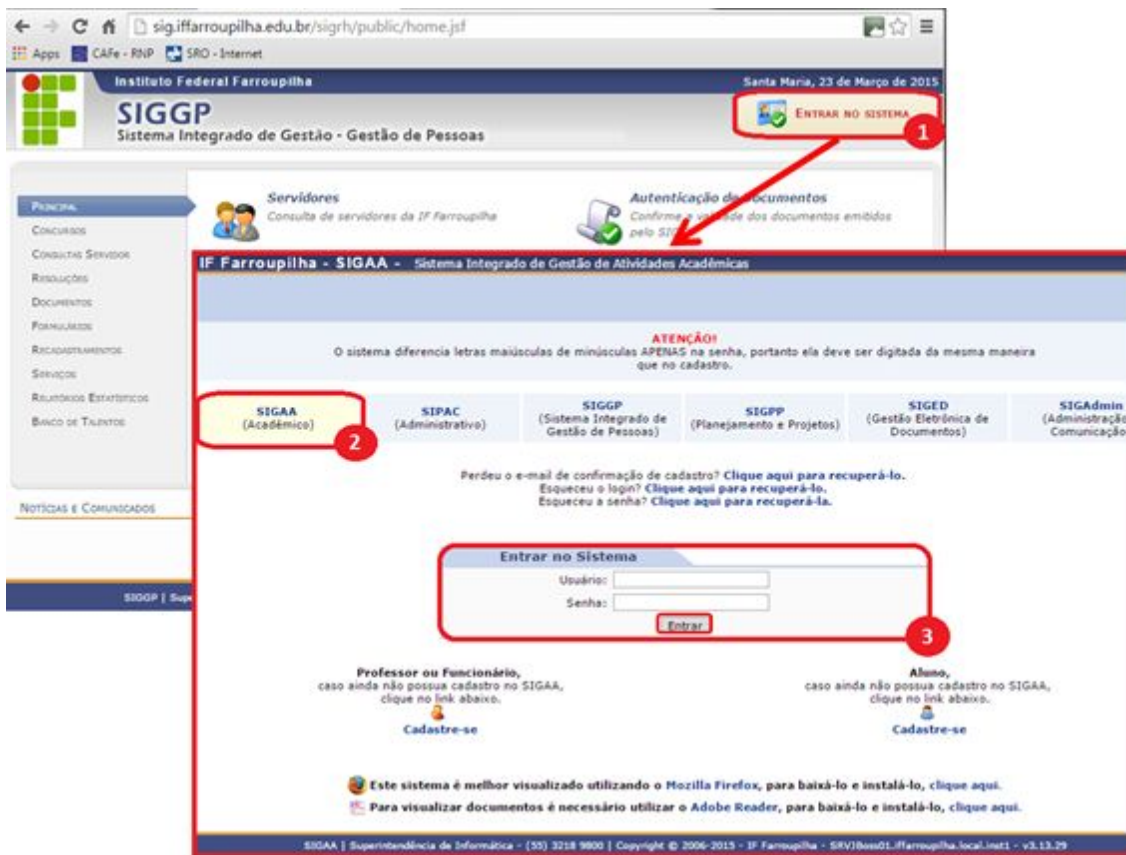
sig.iffarroupilha.edu.br/sigrh/public/home.jsf

Apps CAFe - RNP SRO - Internet

Instituto Federal Farroupilha

Santa Maria, 23 de Março de 2015

SIGGP
Sistema Integrado de Gestão - Gestão de Pessoas

ENTRAR NO SISTEMA

1

PRINCIPAL
CONCURSOS
CONSULTAS SERVIDOR
RESOLUÇÕES
DOCUMENTOS
FORMULÁRIOS
RECADASTRAMENTOS
SERVIÇOS
RELATÓRIOS ESTATÍSTICOS
BANCO DE TALENTOS

Servidores
Consulta de servidores da IF Farroupilha

Autenticação de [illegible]ocumentos
Confirme a v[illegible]ade dos documentos emitidos pelo SI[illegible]

NOTÍCIAS E COMUNICADOS

SIGGP | Sup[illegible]

IF Farroupilha - SIGAA - Sistema Integrado de Gestão de Atividades Acadêmicas

ATENÇÃO!
O sistema diferencia letras maiúsculas de minúsculas APENAS na senha, portanto ela deve ser digitada da mesma maneira que no cadastro.

SIGAA
(Acadêmico)

2

SIPAC
(Administrativo)

SIGGP
(Sistema Integrado de Gestão de Pessoas)

SIGPP
(Planejamento e Projetos)

SIGED
(Gestão Eletrônica de Documentos)

SIGAdmin
(Administraçã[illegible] Comunicação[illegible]

Perdeu o e-mail de confirmação de cadastro? Clique aqui para recuperá-lo.
Esqueceu o login? Clique aqui para recuperá-lo.
Esqueceu a senha? Clique aqui para recuperá-la.

Entrar no Sistema
Usuário:
Senha:
Entrar

3

Professor ou Funcionário,
caso ainda não possua cadastro no SIGAA, clique no link abaixo.
Cadastre-se

Aluno,
caso ainda não possua cadastro no SIGAA, clique no link abaixo.
Cadastre-se

Este sistema é melhor visualizado utilizando o Mozilla Firefox, para baixá-lo e instalá-lo, clique aqui.
Para visualizar documentos é necessário utilizar o Adobe Reader, para baixá-lo e instalá-lo, clique aqui.

SIGAA | Superintendência de Informática - (55) 3218 9800 | Copyright © 2006-2015 - IF Farroupilha - SRVJBoss01.iffarroupilha.local.inst1 - v3.13.29